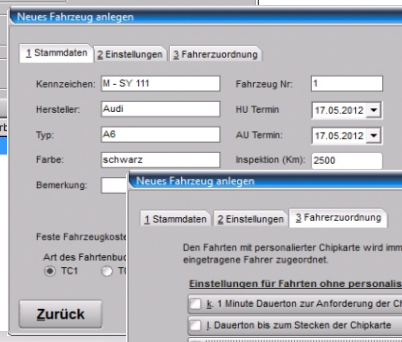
Neues Fahrzeug anlegen

1 Stammdaten | 2 Einstellungen | 3 Fahrerzuordnung

Kennzeichen: M - SY 111
Fahrzeug Nr: 1
Hersteller: Audi
HU Termin 17.05.2012
Typ: A6
AU Termin: 17.05.2012
Farbe: schwarz
Inspektion (Km): 2500
Bemerkung:

Feste Fahrzeugkoste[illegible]
Art des Fahrtenbuc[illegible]
TC1
T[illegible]

Zurück

Neues Fahrzeug anlegen

1 Stammdaten | 2 Einstellungen | 3 Fahrerzuordnung

Den Fahrten mit personalierter Chipkarte wird imm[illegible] eingetragene Fahrer zugeordnet.

Einstellungen für Fahrten ohne personalis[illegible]

k. 1 Minute Dauerton zur Anforderung der Ch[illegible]
l. Dauerton bis zum Stecken der Chipkarte